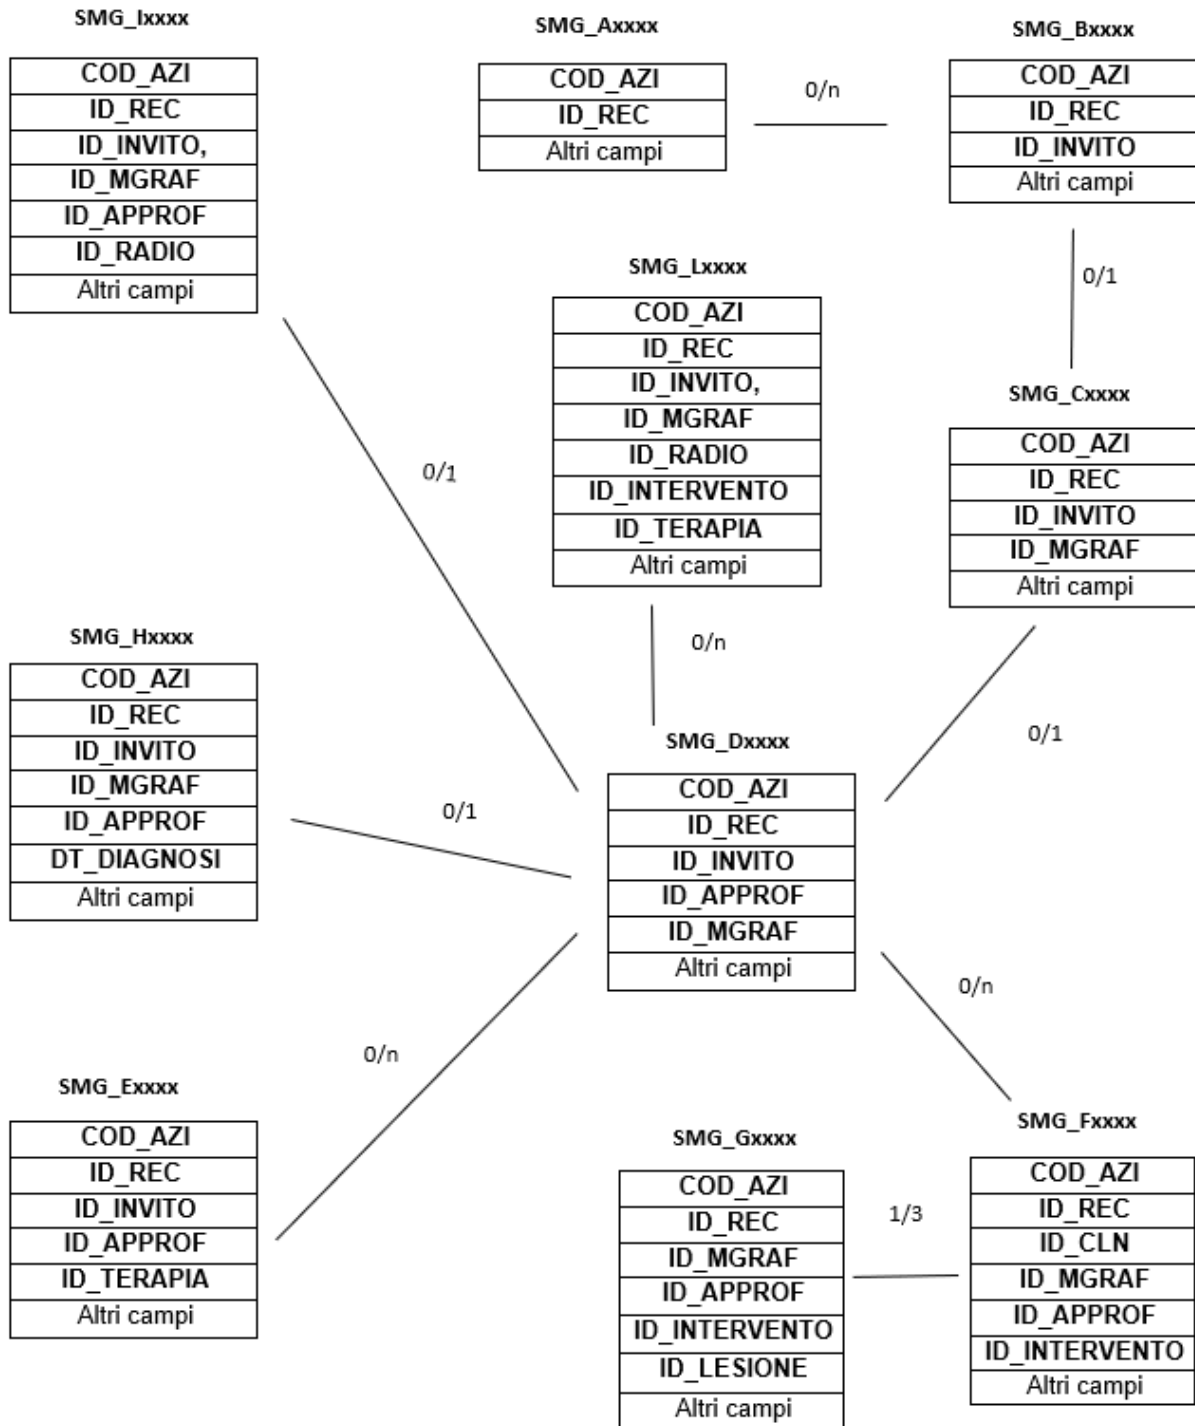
SMG_Ixxxx

| COD_AZI |
|---|
| ID_REC |
| ID_INVITO, |
| ID_MGRAF |
| ID_APPROF |
| ID_RADIO |
| Altri campi |

SMG_Axxxx

| COD_AZI |
|---|
| ID_REC |
| Altri campi |

0/n

SMG_Bxxxx

| COD_AZI |
|---|
| ID_REC |
| ID_INVITO |
| Altri campi |

0/1

SMG_Lxxxx

| COD_AZI |
|---|
| ID_REC |
| ID_INVITO, |
| ID_MGRAF |
| ID_RADIO |
| ID_INTERVENTO |
| ID_TERAPIA |
| Altri campi |

SMG_Cxxxx

| COD_AZI |
|---|
| ID_REC |
| ID_INVITO |
| ID_MGRAF |
| Altri campi |

0/1

0/n

SMG_Hxxxx

| COD_AZI |
|---|
| ID_REC |
| ID_INVITO |
| ID_MGRAF |
| ID_APPROF |
| DT_DIAGNOSI |
| Altri campi |

0/1

SMG_Dxxxx

| COD_AZI |
|---|
| ID_REC |
| ID_INVITO |
| ID_APPROF |
| ID_MGRAF |
| Altri campi |

0/1

0/n

0/n

SMG_Exxxx

| COD_AZI |
|---|
| ID_REC |
| ID_INVITO |
| ID_APPROF |
| ID_TERAPIA |
| Altri campi |

SMG_Gxxxx

| COD_AZI |
|---|
| ID_REC |
| ID_MGRAF |
| ID_APPROF |
| ID_INTERVENTO |
| ID_LESIONE |
| Altri campi |

1/3

SMG_Fxxxx

| COD_AZI |
|---|
| ID_REC |
| ID_CLN |
| ID_MGRAF |
| ID_APPROF |
| ID_INTERVENTO |
| Altri campi |